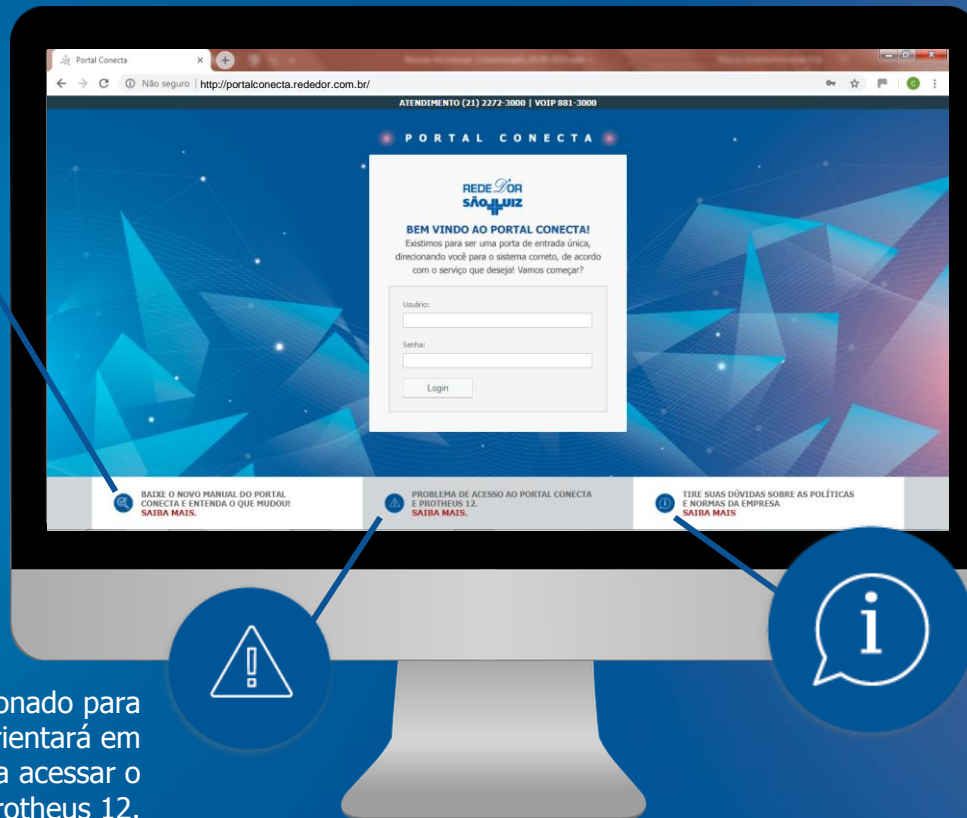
Portal Conecta

Não seguro | http://portalconecta.rededor.com.br/

ATENDIMENTO (21) 2272-3000 | VOIP 881-3000

PORTAL CONECTA

REDE D'OR SÃO LUIZ

BEM VINDO AO PORTAL CONECTA!

Existimos para ser uma porta de entrada única, direcionando você para o sistema correto, de acordo com o serviço que deseja! Vamos começar?

Usuário:

Senha:

Login

BAIXE O NOVO MANUAL DO PORTAL CONECTA E ENTENDA O QUE MUDOU! SAIBA MAIS.

PROBLEMA DE ACESSO AO PORTAL CONECTA E PROTHEUS 12. SAIBA MAIS.

TIRE SUAS DÚVIDAS SOBRE AS POLÍTICAS E NORMAS DA EMPRESA SAIBA MAIS

onado para
rientará em
a acessar o
rotheus 12.